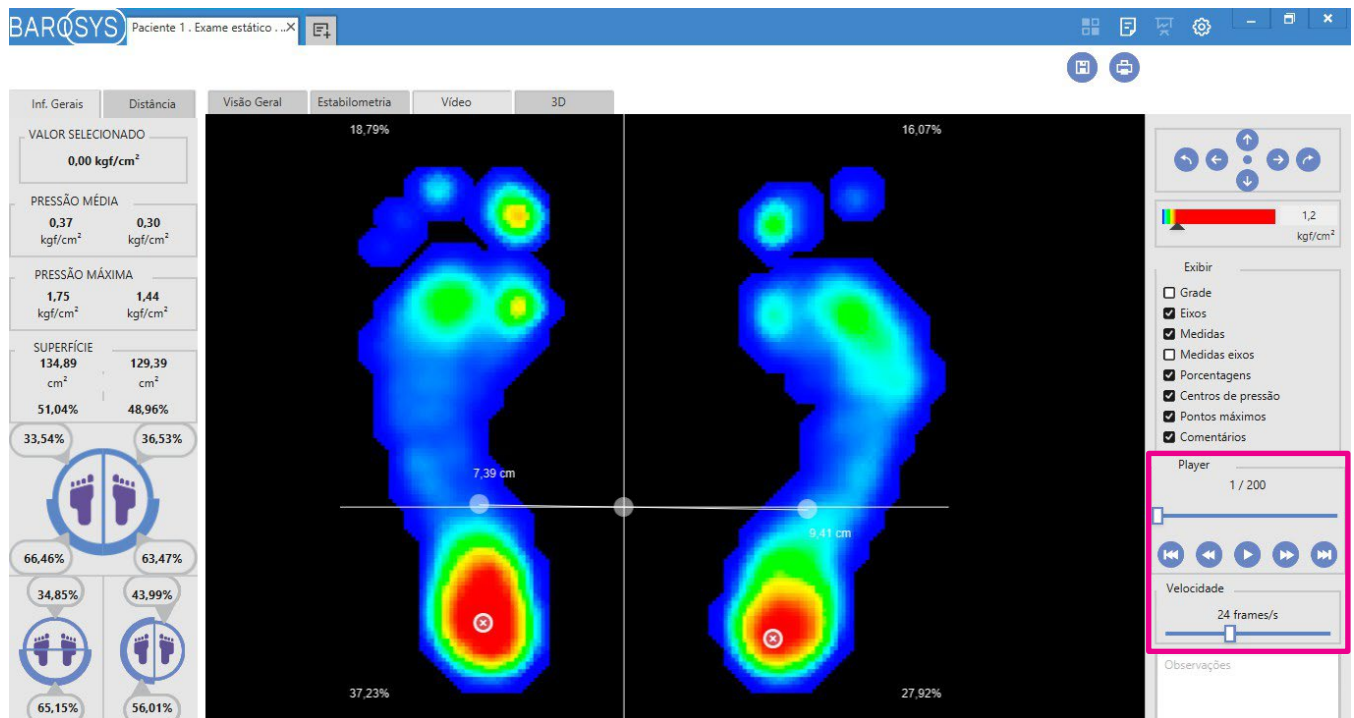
BAROSYS Paciente 1 . Exame estático ... ×

Inf. Gerais Distância

VALOR SELECIONADO
0,00 kgf/cm²

PRESSÃO MÉDIA
0,37 kgf/cm² 0,30 kgf/cm²

PRESSÃO MÁXIMA
1,75 kgf/cm² 1,44 kgf/cm²

SUPERFÍCIE
134,89 cm² 129,39 cm²
51,04% 48,96%

33,54% 36,53%
66,46% 63,47%
34,85% 43,99%
65,15% 56,01%

Visão Geral Estabilometria Vídeo 3D

18,79% 16,07%
7,39 cm
9,41 cm
37,23% 27,92%

1,2
kgf/cm²

Exibir
Grade
Eixos
Medidas
Medidas eixos
Porcentagens
Centros de pressão
Pontos máximos
Comentários

Player
1 / 200

Velocidade
24 frames/s

Observações